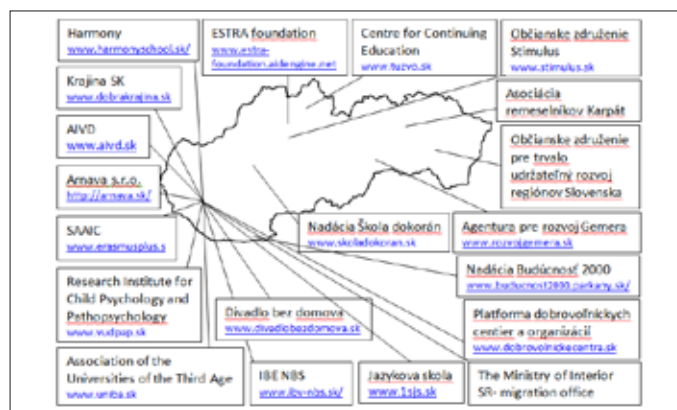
Harmony
www.harmonyschool.sk/

ESTRA foundation
www.estra-foundation.aidengine.net

Centre for Continuing Education
www.tuzvo.sk

Občianske združenie Stimulus
www.stimulus.sk

Krajina SK
www.dobrakrajina.sk

Asociácia remeselníkov Karpát

AIVD
www.aivd.sk

Občianske združenie pre trvalo udržateľný rozvoj regiónov Slovenska

Amava s.r.o.
http://amava.sk/

SAAIC
www.erasmusplus.s

Nadácia Škola dokorán
www.skoladokoran.sk

Agentura pre rozvoj Gemera
www.rozvojgemera.sk

Nadácia Budúcnosť 2000
www.buducnost2000.parkany.sk/

Research Institute for Child Psychology and Pathopsychology
www.vudpap.sk

Divadlo bez domova
www.divadlobezdomova.sk

Platforma dobrovoľníckych centier a organizácií
www.dobrovolnickecentra.sk

Association of the Universities of the Third Age
www.uniba.sk

IBE NBS
www.ibv-nbs.sk/

Jazykova skola
www.1sjs.sk

The Ministry of Interior SR- migration office